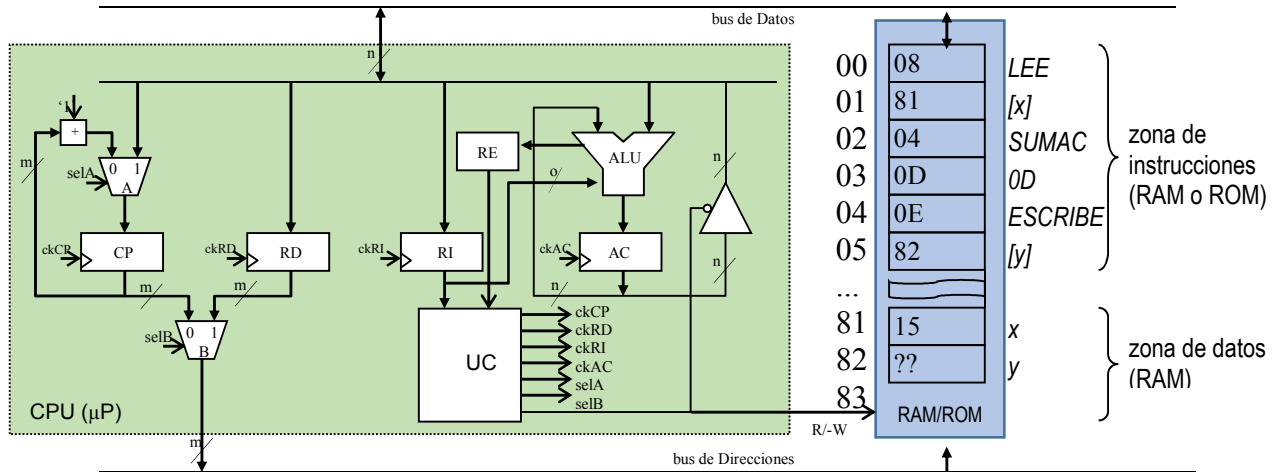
bus de Datos

n

'1

+

m

0 1
selA
A

ckCP
CP

ckRD
RD

m

m

selB
0 1
B

CPU (μP)

m

RE

o

ALU

ckRI
RI

ckAC
AC

n

n

n

UC

ckCP
ckRD
ckRI
ckAC
selA
selB

R/-W

bus de Direcciones

| | | |
|---|---|---|
| 00 | 08 | LEE |
| 01 | 81 | [x] |
| 02 | 04 | SUMAC |
| 03 | 0D | 0D |
| 04 | 0E | ESCRIBE |
| 05 | 82 | [y] |
| ... | | |
| 81 | 15 | x |
| 82 | ?? | y |
| 83 | | |

RAM/ROM

zona de instrucciones (RAM o ROM)

zona de datos (RAM)